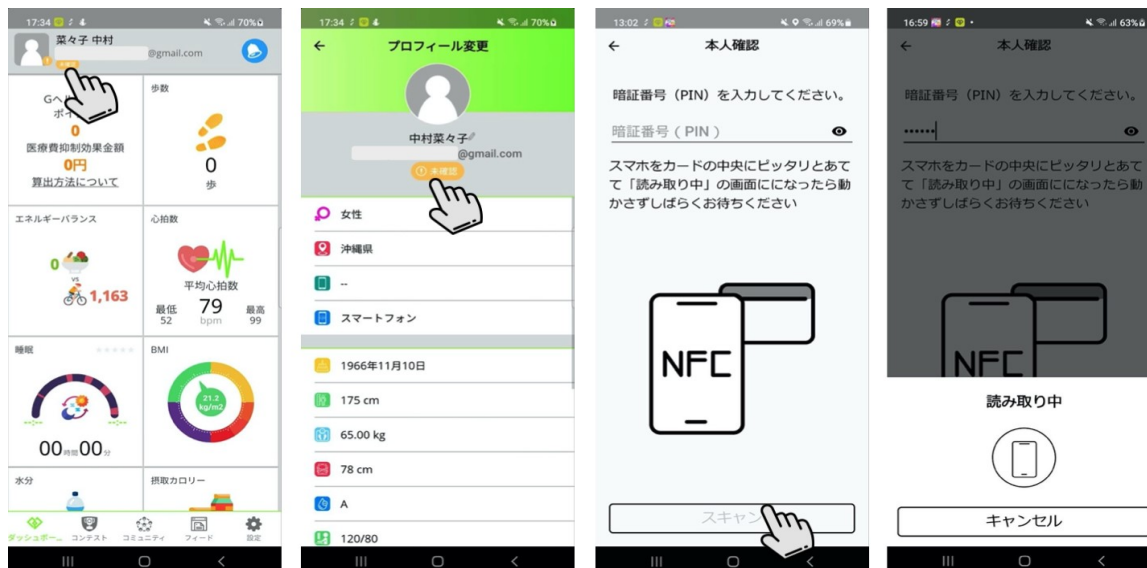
17:34 70%

菜々子 中村
@gmail.com
未確認

Gヘ
ポイ
0
医療費抑制効果金額
0円
算出方法について

歩数
0
歩

エネルギーバランス
0
vs
1,163

心拍数
平均心拍数
最低 52
79 bpm
最高 99

睡眠
00時間00分

BMI
21.2 kg/m2

水分

摂取カロリー

ダッシュボー… コンテスト コミュニティ フィード 設定

17:34 70%
←
プロフィール変更
中村菜々子
@gmail.com
未確認

女性
沖縄県
--
スマートフォン
1966年11月10日
175 cm
65.00 kg
78 cm
A
120/80

13:02 69%
←
本人確認
暗証番号（PIN）を入力してください。
暗証番号（PIN）
スマホをカードの中央にピッタリとあてて「読み取り中」の画面にになったら動かさずしばらくお待ちください
NFC
スキャン

16:59 63%
←
本人確認
暗証番号（PIN）を入力してください。
••••••
スマホをカードの中央にピッタリとあてて「読み取り中」の画面にになったら動かさずしばらくお待ちください
NFC
読み取り中
キャンセル